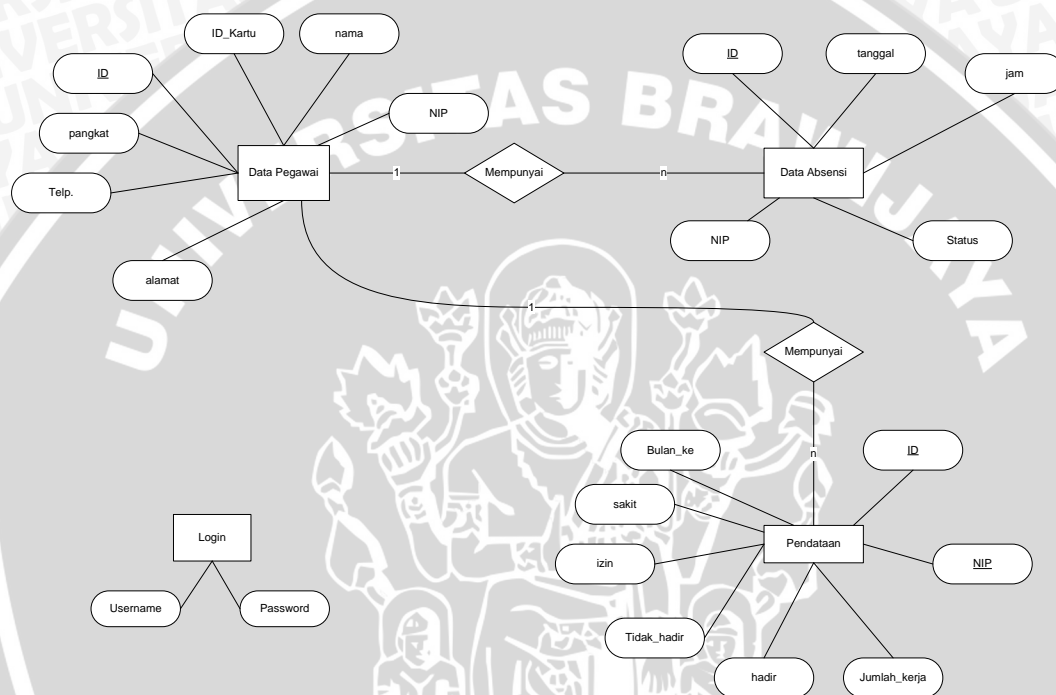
UNIVERSITAS BRAWIJAYA

ID_Kartu

nama

ID

pangkat

NIP

Telp.

Data Pegawai

1

Mempunyai

n

alamat

ID

tanggal

jam

Data Absensi

NIP

Status

1

Mempunyai

n

Bulan_ke

ID

sakit

Pendataan

izin

NIP

Tidak_hadir

hadir

Jumlah_kerja

Login

Username

Password